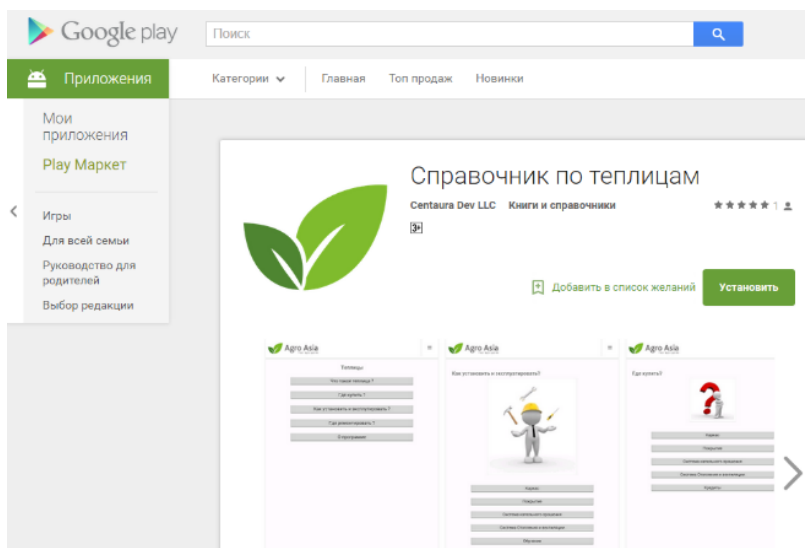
Google play

Поиск

Приложения

Категории Главная Топ продаж Новинки

Мои приложения

Play Маркет

Игры

Для всей семьи

Руководство для родителей

Выбор редакции

Справочник по теплицам

Centaura Dev LLC Книги и справочники

1

3+

Добавить в список желаний

Установить

Agro Asia

Теплицы

Что такое теплица ?

Где купить ?

Как установить и эксплуатировать ?

Где демонтировать ?

О программе

Agro Asia

Как установить и эксплуатировать?

Каркас

Покрытие

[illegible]

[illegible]

Обучение

Agro Asia

Где купить?

Каркас

Покрытие

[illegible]

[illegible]

Продукты